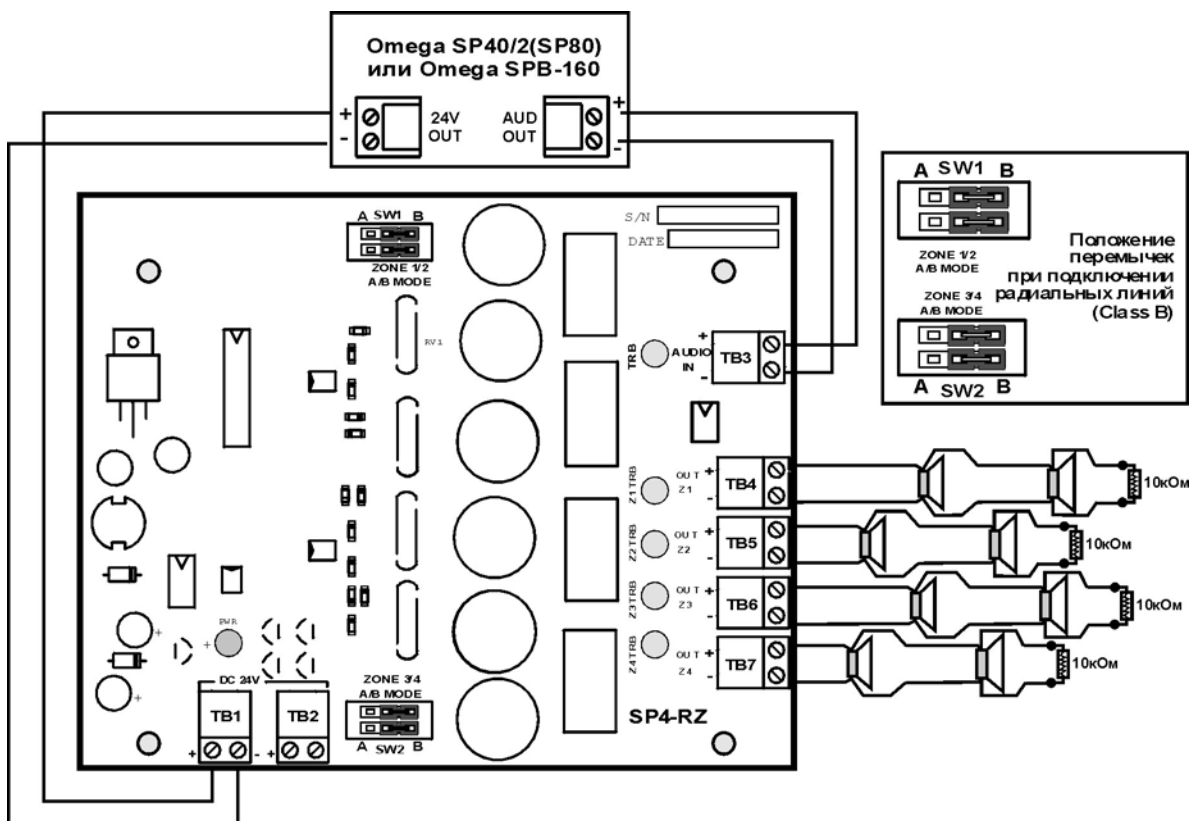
Omega SP40/2(SP80)
или Omega SPB-160

+
-
24V
OUT

AUD
OUT
+
-

A SW1 B

ZONE 1/2
A/B MODE

ZONE 3/4
A/B MODE

A SW2 B

Положение перемычек при подключении радиальных линий (Class B)

S/N
DATE

A SW1 B
ZONE 1/2
A/B MODE

RV1

TRB
AUDIO
IN
+
-
TB3

Z1 TRB
OUT
Z1
+
-
TB4

10кОм

Z2 TRB
OUT
Z2
+
-
TB5

10кОм

Z3 TRB
OUT
Z3
+
-
TB6

10кОм

Z4 TRB
OUT
Z4
+
-
TB7

10кОм

PWR

DC 24V
TB1
TB2
+
-
+
-

ZONE 3/4
A/B MODE
A SW2 B

SP4-RZ